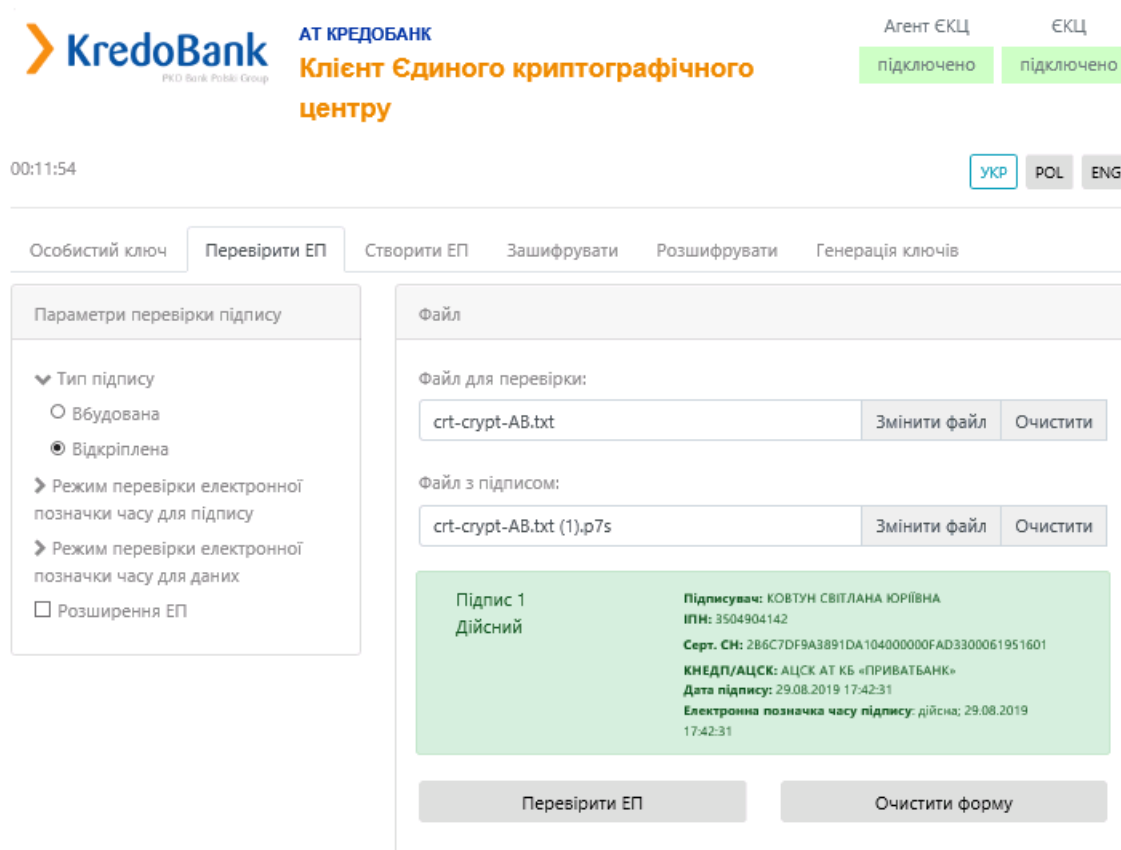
KredoBank
PKO Bank Polski Group

АТ КРЕДОБАНК
Клієнт Єдиного криптографічного центру

Агент ЄКЦ
підключено

ЄКЦ
підключено

00:11:54

УКР POL ENG

Особистий ключ | Перевірити ЕП | Створити ЕП | Зашифрувати | Розшифрувати | Генерація ключів

Параметри перевірки підпису

Тип підпису
Вбудована
Відкріплена
Режим перевірки електронної позначки часу для підпису
Режим перевірки електронної позначки часу для даних
Розширення ЕП

Файл

Файл для перевірки:
crt-crypt-AB.txt
Змінити файл
Очистити

Файл з підписом:
crt-crypt-AB.txt (1).p7s
Змінити файл
Очистити

Підпис 1
Дійсний

Підписувач: КОВТУН СВІТЛАНА ЮРІЇВНА
ІПН: 3504904142
Серт. СН: 2B6C7DF9A3891DA104000000FAD3300061951601
КНЕДП/АЦСК: АЦСК АТ КБ «ПРИВАТБАНК»
Дата підпису: 29.08.2019 17:42:31
Електронна позначка часу підпису: дійсна; 29.08.2019 17:42:31

Перевірити ЕП
Очистити форму